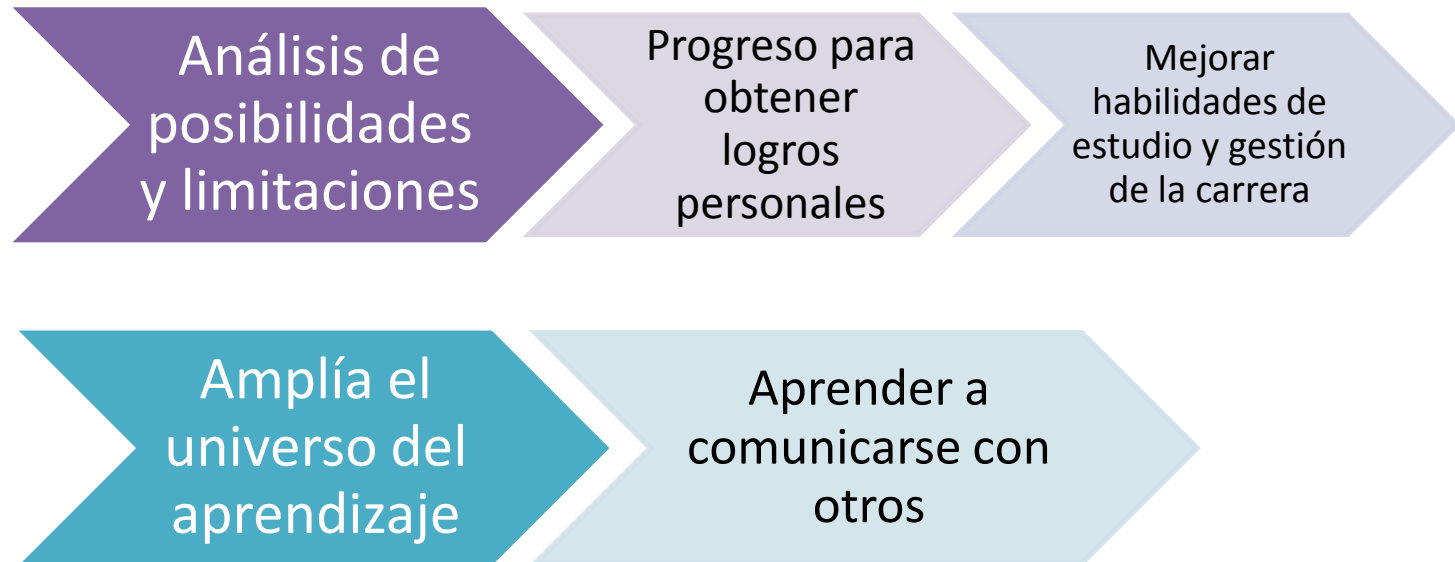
Análisis de posibilidades y limitaciones

Progreso para obtener logros personales

Mejorar habilidades de estudio y gestión de la carrera

Amplía el universo del aprendizaje

Aprender a comunicarse con otros